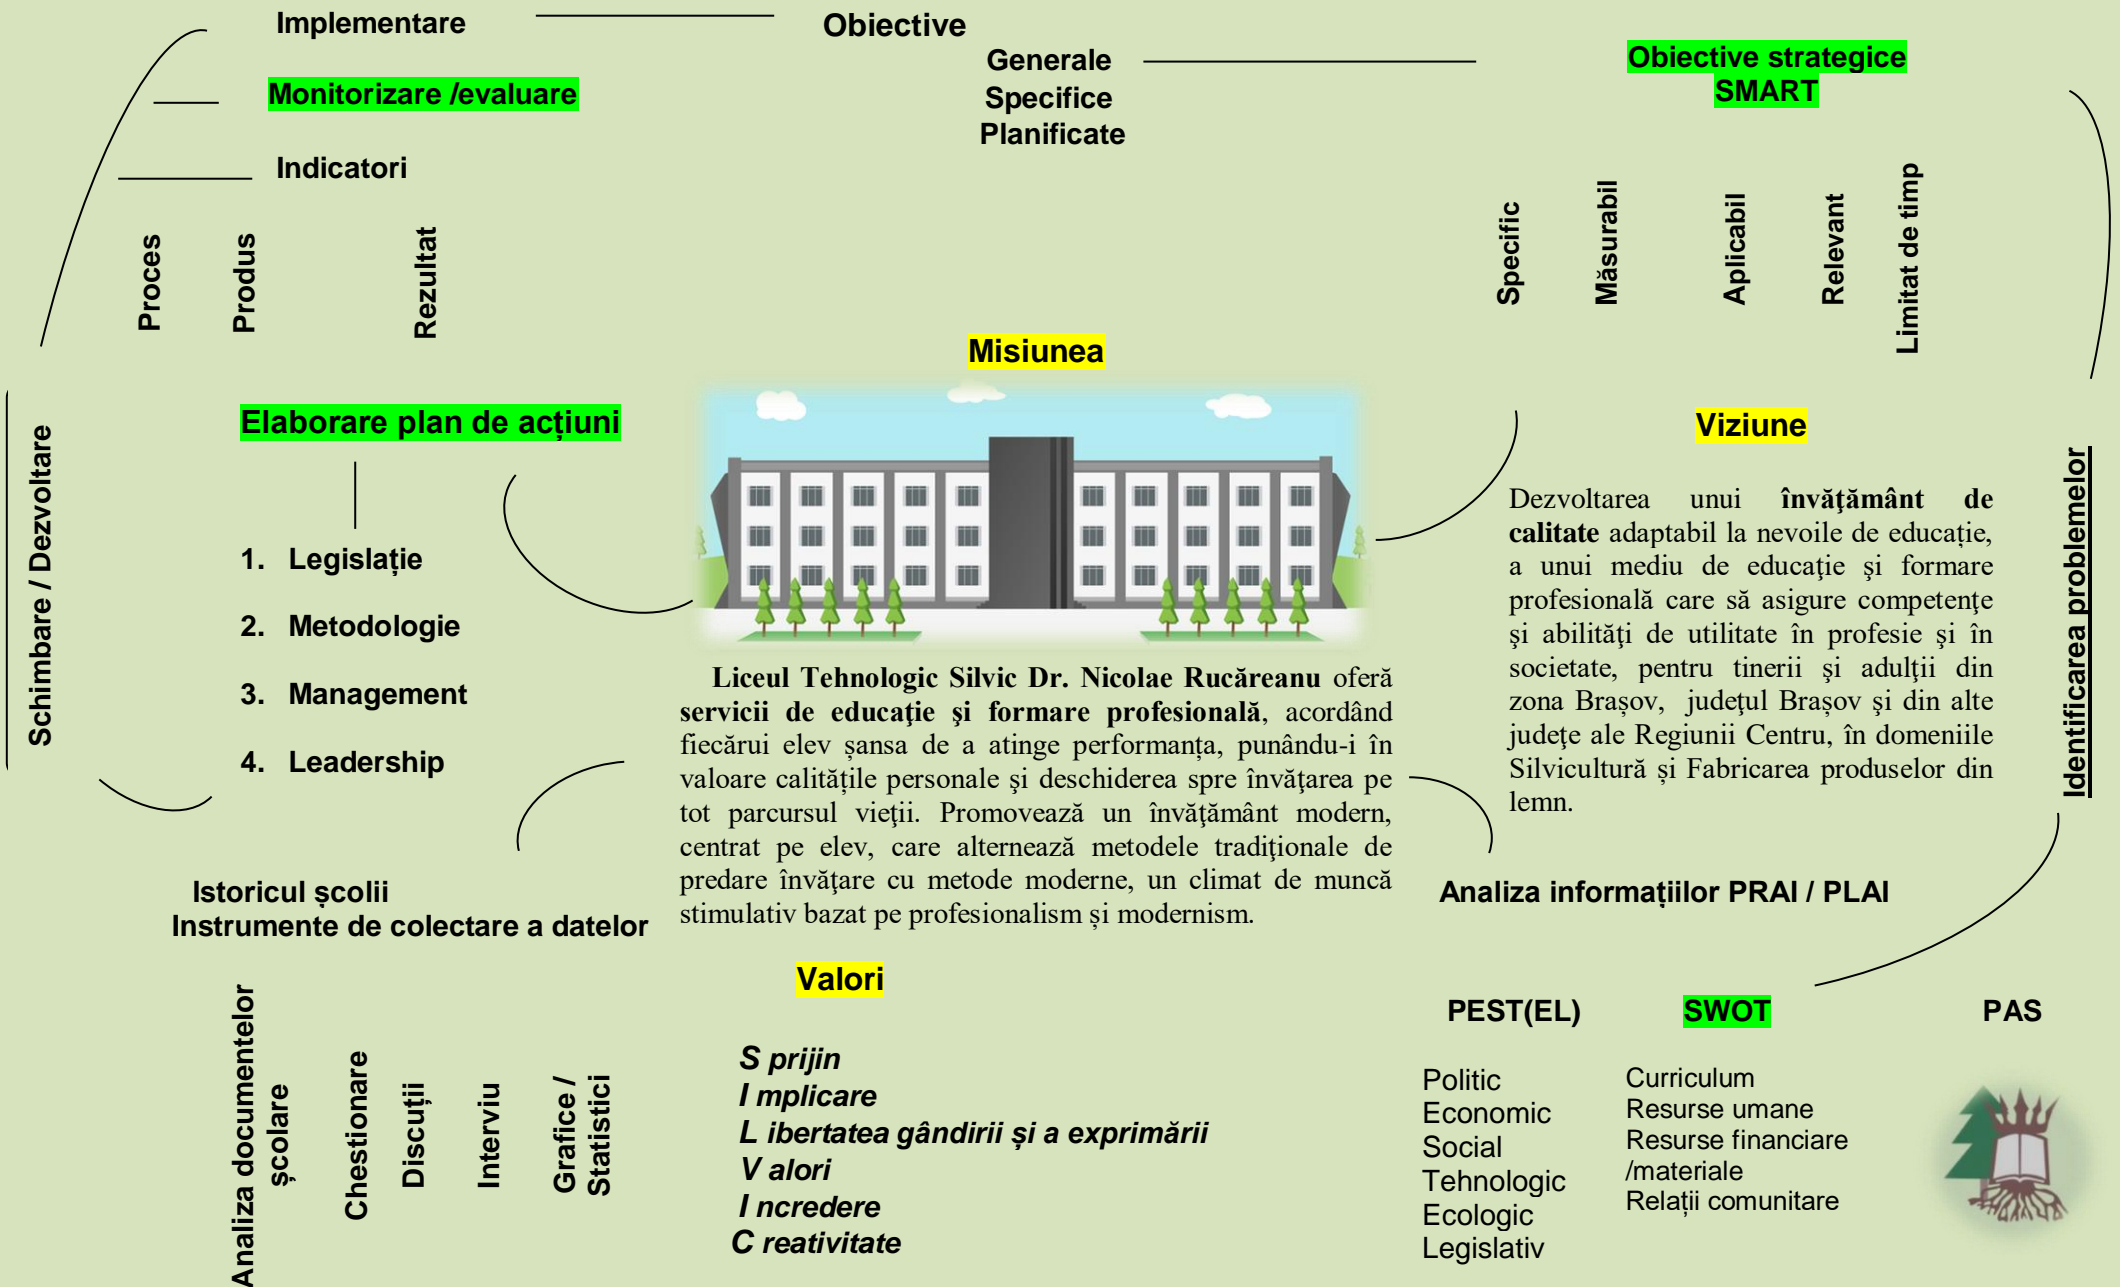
Implementare

Monitorizare /evaluare

Indicatori

Proces

Produs

Rezultat

Obiective

Generale
Specifice
Planificate

Obiective strategice SMART

Specific

Măsurabil

Aplicabil

Relevant

Limitat de timp

Misiunea

Schimbare / Dezvoltare

Elaborare plan de acțiuni

1. Legislație

2. Metodologie

3. Management

4. Leadership

Liceul Tehnologic Silvic Dr. Nicolae Rucăreanu oferă servicii de educaţie şi formare profesională, acordând fiecărui elev şansa de a atinge performanţa, punându-i în valoare calităţile personale şi deschiderea spre învăţarea pe tot parcursul vieţii. Promovează un învăţământ modern, centrat pe elev, care alternează metodele tradiţionale de predare învăţare cu metode moderne, un climat de muncă stimulativ bazat pe profesionalism şi modernism.

Viziune

Dezvoltarea unui învăţământ de calitate adaptabil la nevoile de educaţie, a unui mediu de educaţie şi formare profesională care să asigure competenţe şi abilităţi de utilitate în profesie şi în societate, pentru tinerii şi adulţii din zona Braşov, judeţul Braşov şi din alte judeţe ale Regiunii Centru, în domeniile Silvicultură şi Fabricarea produselor din lemn.

Identificarea problemelor

Istoricul școlii
Instrumente de colectare a datelor

Analiza informațiilor PRAI / PLAI

Analiza documentelor școlare

Chestionare

Discuții

Interviu

Grafice / Statistici

Valori

S prijin
I mplicare
L ibertatea gândirii și a exprimării
V alori
I ncredere
C reativitate

PEST(EL)

Politic
Economic
Social
Tehnologic
Ecologic
Legislativ

SWOT

Curriculum
Resurse umane
Resurse financiare /materiale
Relații comunitare

PAS